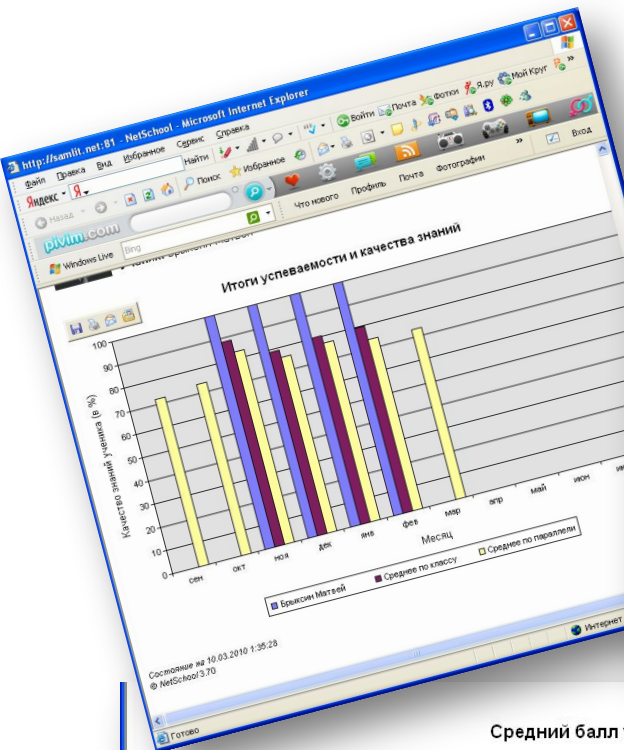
http://samlit.net:81 - NetSchool - Microsoft Internet Explorer

Файл Правка Вид Избранное Сервис Справка

Яндекс Я Найти Войти Почта Фотки Я.ру Мой Круг

Назад Поиск Избранное

pivim.com Что нового Профиль Почта Фотографии Вход

Windows Live Bing

Итоги успеваемости и качества знаний

Качество знаний ученика (в %)

100
90
80
70
60
50
40
30
20
10
0

сен окт ноя дек янв фев мар апр май июн

Месяц

Брыксин Матвей Среднее по классу Среднее по параллели

Состояние на 10.03.2010 1:35:28
© NetSchool 3.70

Готово Интернет

Средний балл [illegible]